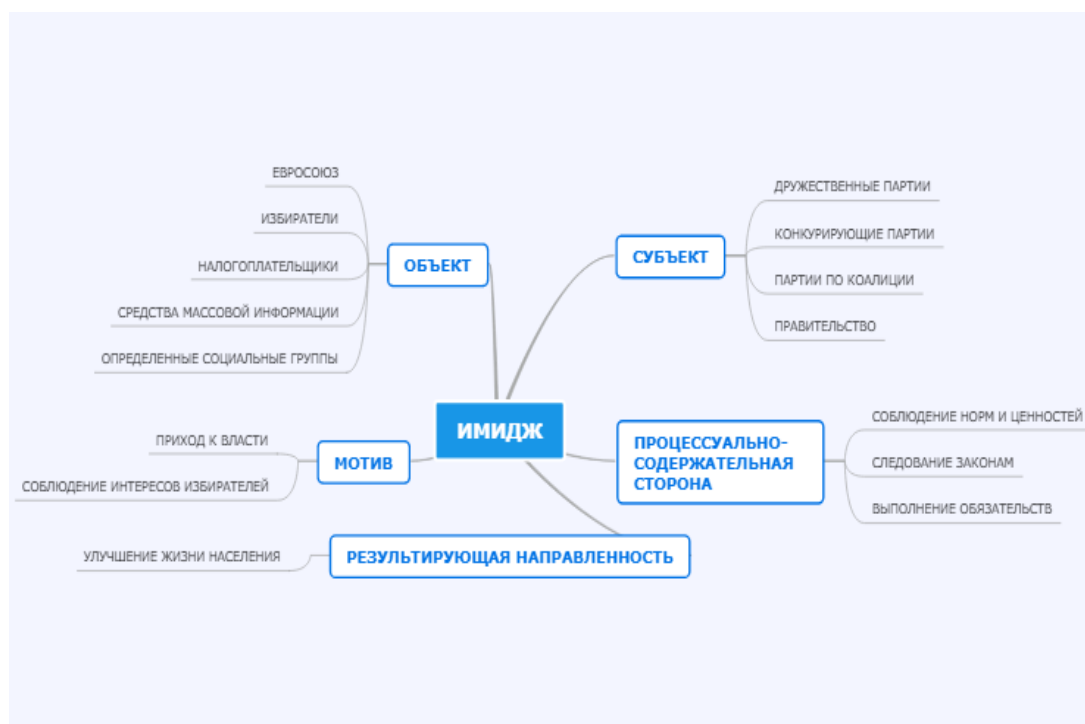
ИМИДЖ

ОБЪЕКТ
ЕВРОСОЮЗ
ИЗБИРАТЕЛИ
НАЛОГОПЛАТЕЛЬЩИКИ
СРЕДСТВА МАССОВОЙ ИНФОРМАЦИИ
ОПРЕДЕЛЕННЫЕ СОЦИАЛЬНЫЕ ГРУППЫ

СУБЪЕКТ
ДРУЖЕСТВЕННЫЕ ПАРТИИ
КОНКУРИРУЮЩИЕ ПАРТИИ
ПАРТИИ ПО КОАЛИЦИИ
ПРАВИТЕЛЬСТВО

МОТИВ
ПРИХОД К ВЛАСТИ
СОБЛЮДЕНИЕ ИНТЕРЕСОВ ИЗБИРАТЕЛЕЙ

ПРОЦЕССУАЛЬНО-СОДЕРЖАТЕЛЬНАЯ СТОРОНА
СОБЛЮДЕНИЕ НОРМ И ЦЕННОСТЕЙ
СЛЕДОВАНИЕ ЗАКОНАМ
ВЫПОЛНЕНИЕ ОБЯЗАТЕЛЬСТВ

РЕЗУЛЬТИРУЮЩАЯ НАПРАВЛЕННОСТЬ
УЛУЧШЕНИЕ ЖИЗНИ НАСЕЛЕНИЯ